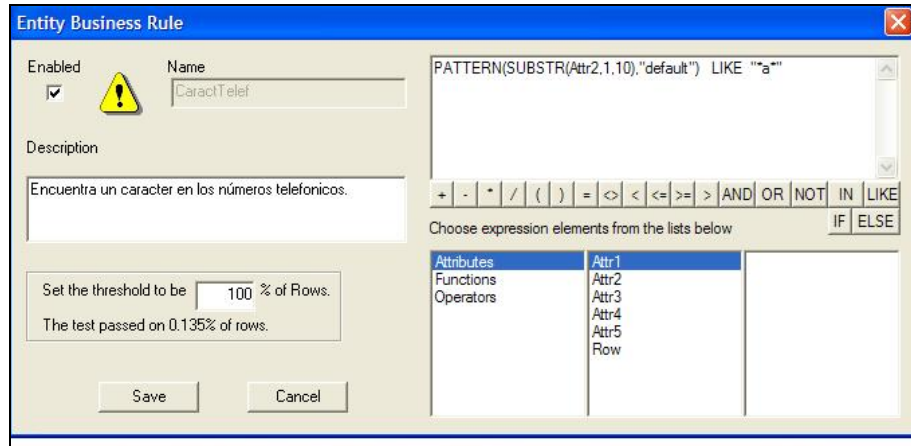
Entity Business Rule

Enabled

Name

CaractTelef

Description

Encuentra un caracter en los números telefonicos.

Set the threshold to be 100 % of Rows.

The test passed on 0.135% of rows.

Save

Cancel

PATTERN(SUBSTR(Attr2,1,10),"default") LIKE "*a*"

+ - * / ( ) = <> < <= >= > AND OR NOT IN LIKE

IF ELSE

Choose expression elements from the lists below

Attributes
Functions
Operators

Attr1
Attr2
Attr3
Attr4
Attr5
Row